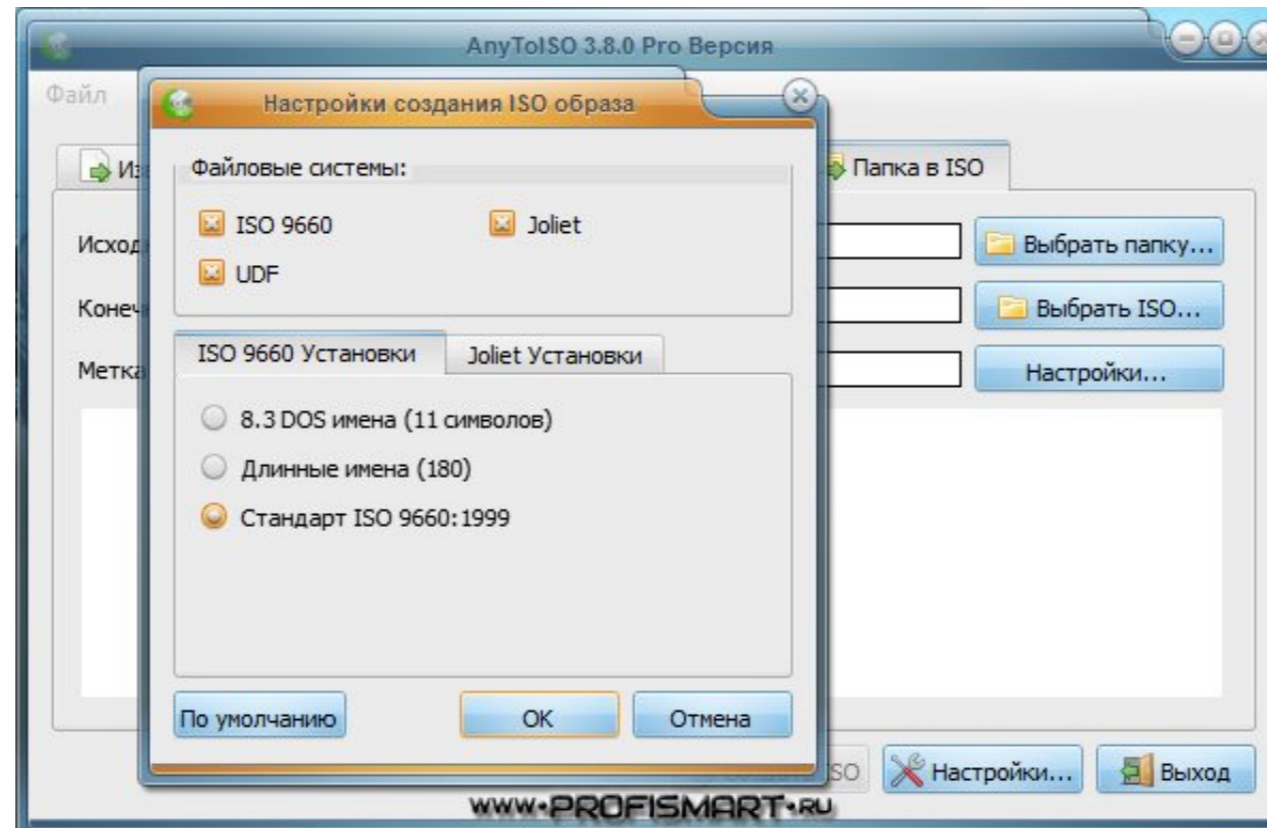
AnyToISO 3.8.0 Pro Версия

Файл

Настройки создания ISO образа

Из

Папка в ISO

Исход

Выбрать папку...

Конеч

Выбрать ISO...

Метка

Настройки...

Файловые системы:

ISO 9660

Joliet

UDF

ISO 9660 Установки

Joliet Установки

8.3 DOS имена (11 символов)

Длинные имена (180)

Стандарт ISO 9660:1999

По умолчанию

OK

Отмена

ISO

Настройки...

Выход

WWW.PROFISMART.RU